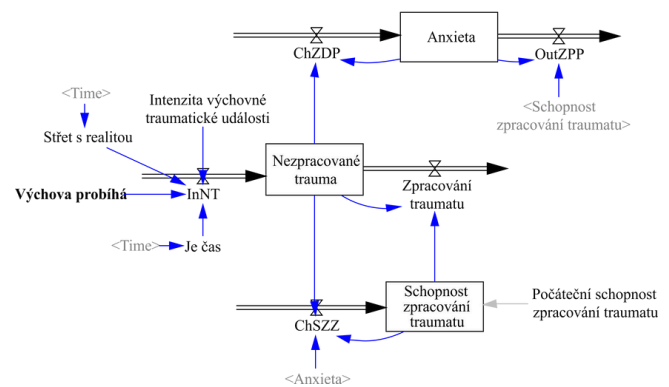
Anxieta

ChZDP

OutZPP

<Schopnost zpracování traumatu>

<Time>

Intenzita výchovné traumatické události

Střet s realitou

Nezpracované trauma

Zpracování traumatu

**Výchova probíhá**

InNT

<Time>

Je čas

Schopnost zpracování traumatu

Počáteční schopnost zpracování traumatu

ChSZZ

<Anxieta>